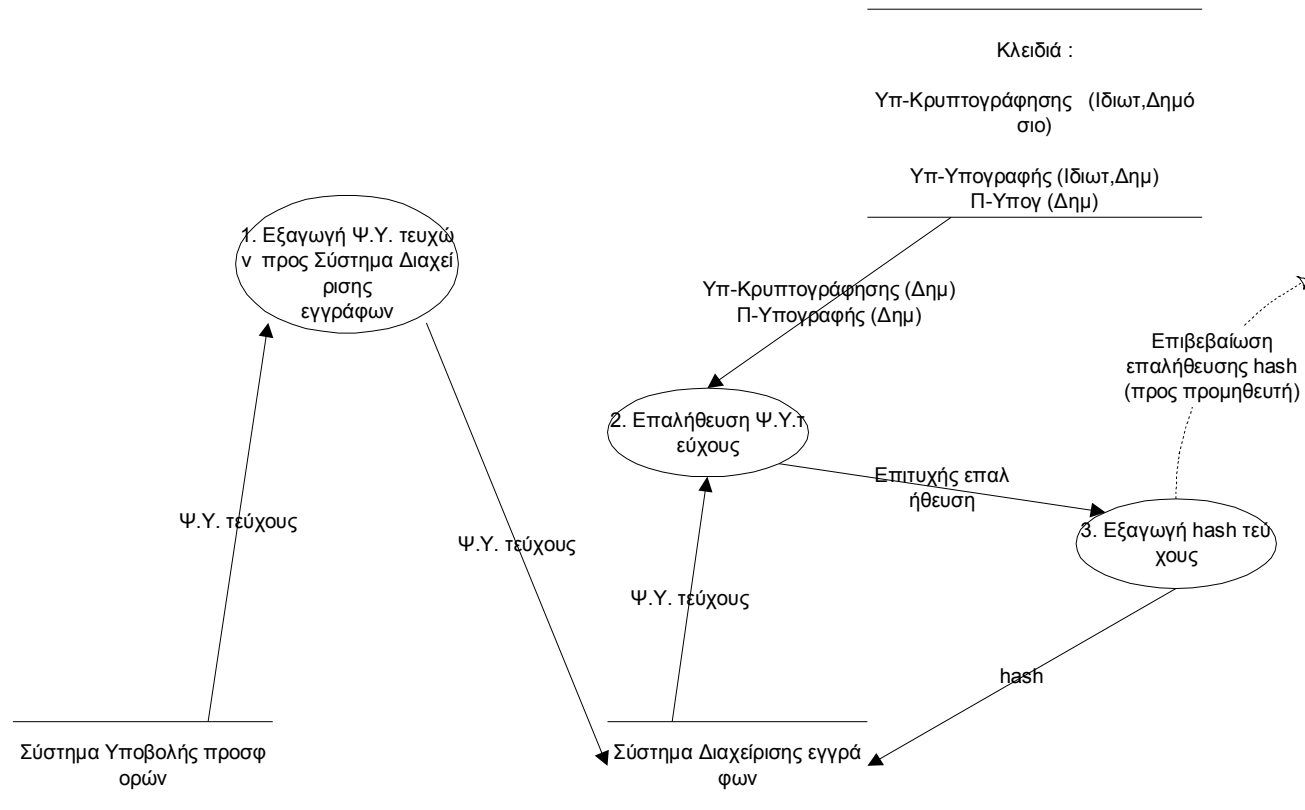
Κλειδιά :

Υπ-Κρυπτογράφησης (Ιδιωτ,Δημόσιο)

Υπ-Υπογραφής (Ιδιωτ,Δημ)
Π-Υπογ (Δημ)

1. Εξαγωγή Ψ.Υ. τευχών προς Σύστημα Διαχείρισης εγγράφων

Υπ-Κρυπτογράφησης (Δημ)
Π-Υπογραφής (Δημ)

Επιβεβαίωση επαλήθευσης hash (προς προμηθευτή)

2. Επαλήθευση Ψ.Υ.τεύχους

Επιτυχής επαλήθευση

3. Εξαγωγή hash τεύχους

Ψ.Υ. τεύχους

Ψ.Υ. τεύχους

Ψ.Υ. τεύχους

hash

Σύστημα Υποβολής προσφορών

Σύστημα Διαχείρισης εγγράφων